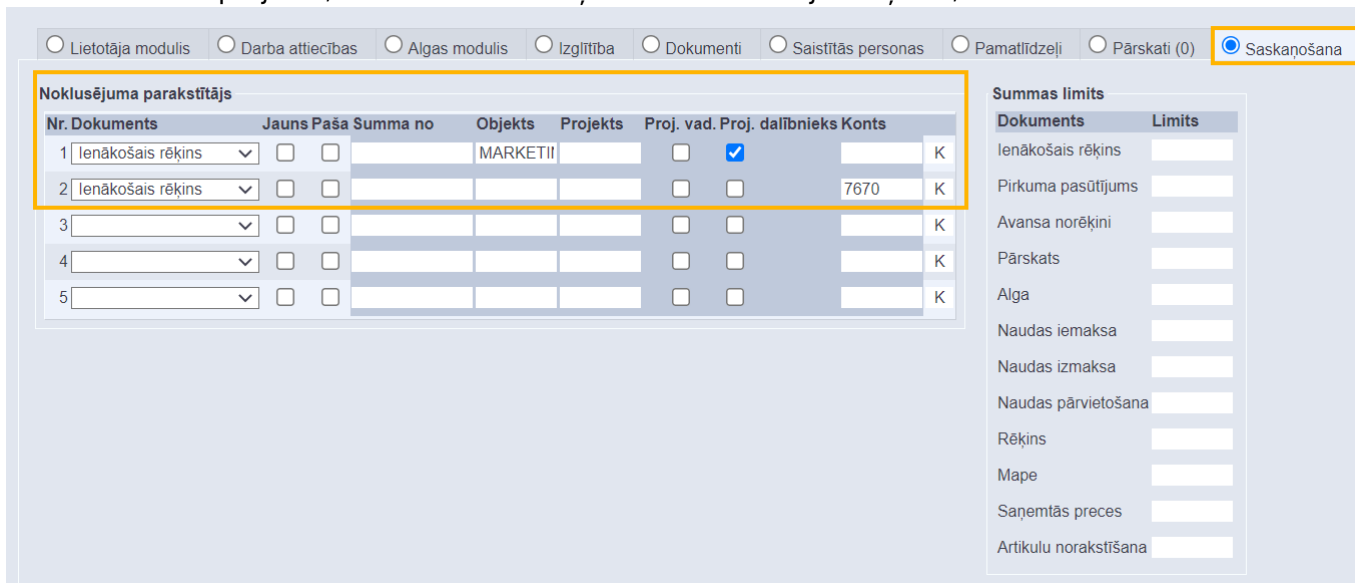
Lietotāja modulis | Darba attiecības | Algas modulis | Izglītība | Dokumenti | Saistītās personas | Pamatlīdzekļi | Pārskati (0) | Saskaņošana

Noklusējuma parakstītājs

| Nr. | Dokuments | Jauns | Paša | Summa no | Objekts | Projekts | Proj. vad. | Proj. dalībnieks | Konts | |
|---|---|---|---|---|---|---|---|---|---|---|
| 1 | Ienākošais rēķins | | | | MARKETII | | | ☑ | | K |
| 2 | Ienākošais rēķins | | | | | | | | 7670 | K |
| 3 | | | | | | | | | | K |
| 4 | | | | | | | | | | K |
| 5 | | | | | | | | | | K |

Summas limits

| Dokuments | Limits |
|---|---|
| Ienākošais rēķins | |
| Pirkuma pasūtījums | |
| Avansa norēķini | |
| Pārskats | |
| Alga | |
| Naudas iemaksa | |
| Naudas izmaksa | |
| Naudas pārvietošana | |
| Rēķins | |
| Mape | |
| Saņemtās preces | |
| Artikulu norakstīšana | |